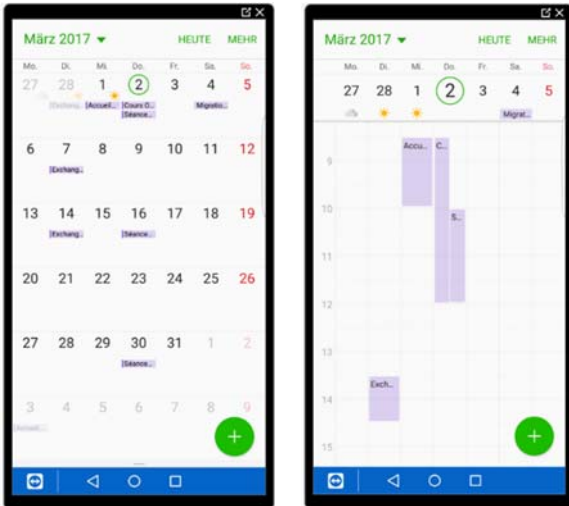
März 2017 HEUTE MEHR

| Mo. | Di. | Mi. | Do. | Fr. | Sa. | So. |
|---|---|---|---|---|---|---|
| 27 | 28 Exchang... | 1 Accueil... | 2 Cours O... Séance... | 3 | 4 Migratio... | 5 |
| 6 | 7 Exchang... | 8 | 9 | 10 | 11 | 12 |
| 13 | 14 Exchang... | 15 | 16 Séance... | 17 | 18 | 19 |
| 20 | 21 | 22 | 23 | 24 | 25 | 26 |
| 27 | 28 | 29 | 30 Séance... | 31 | 1 | 2 |
| 3 Accueil... | 4 | 5 | 6 | 7 | 8 | 9 |

+

März 2017 HEUTE MEHR

| Mo. | Di. | Mi. | Do. | Fr. | Sa. | So. |
|---|---|---|---|---|---|---|
| 27 | 28 | 1 | 2 | 3 | 4 Migrat... | 5 |

9
Accu...
C...
10
S...
11
12
13
Exch...
14
15

+